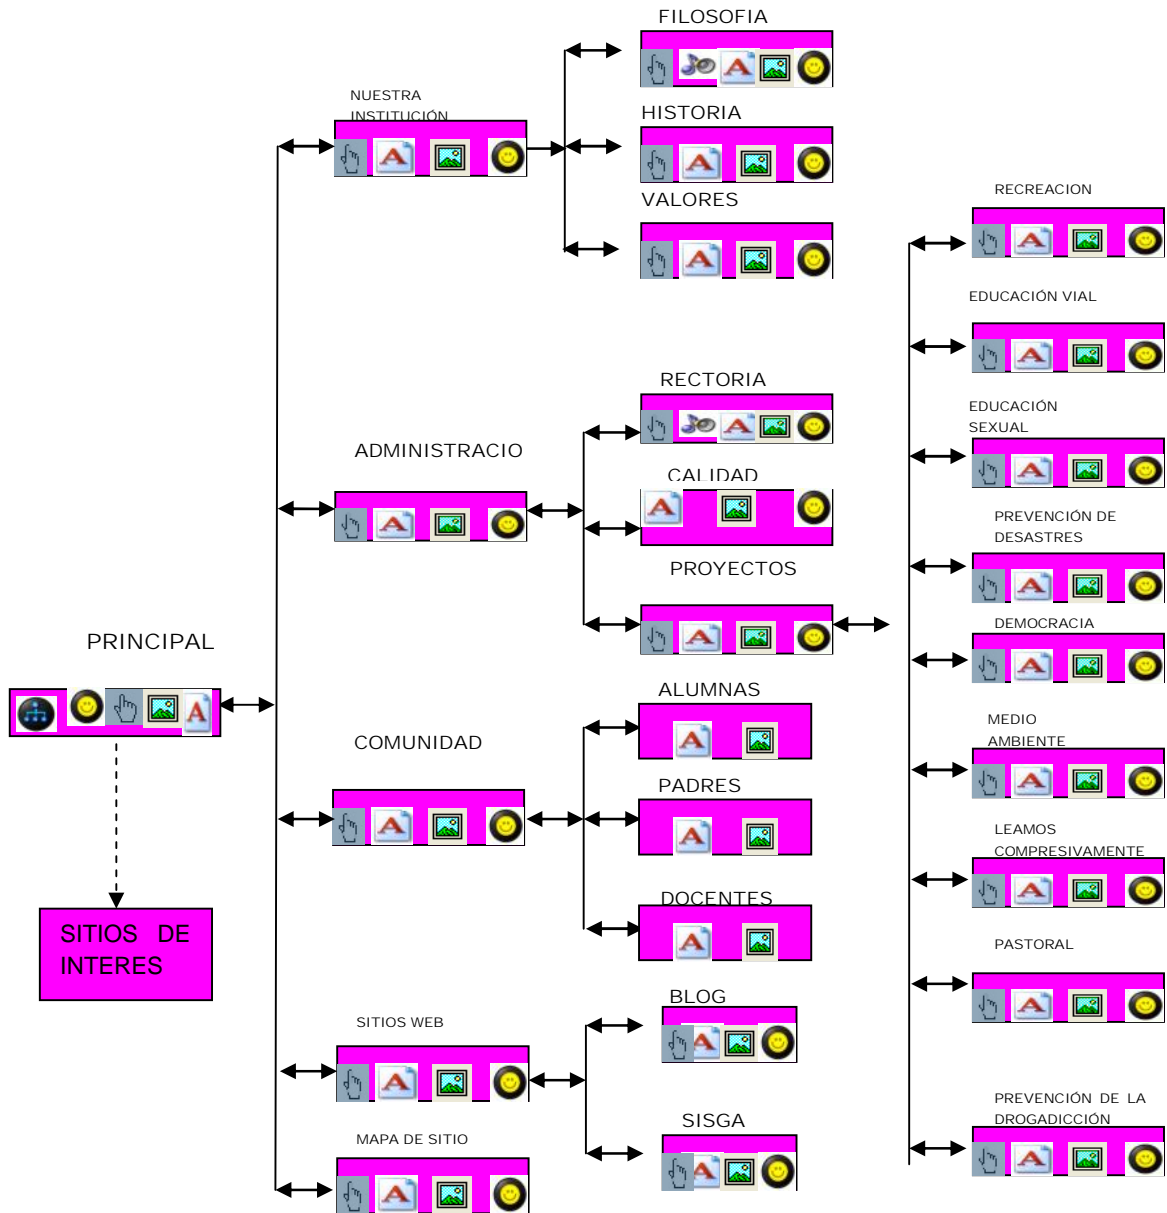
FILOSOFIA

NUESTRA INSTITUCIÓN

HISTORIA

VALORES

RECREACION

EDUCACIÓN VIAL

RECTORIA

EDUCACIÓN SEXUAL

ADMINISTRACIO

CALIDAD

PREVENCIÓN DE DESASTRES

PROYECTOS

DEMOCRACIA

PRINCIPAL

ALUMNAS

MEDIO AMBIENTE

COMUNIDAD

PADRES

LEAMOS COMPRESIVAMENTE

DOCENTES

SITIOS DE INTERES

PASTORAL

BLOG

SITIOS WEB

SISGA

PREVENCIÓN DE LA DROGADICCIÓN

MAPA DE SITIO